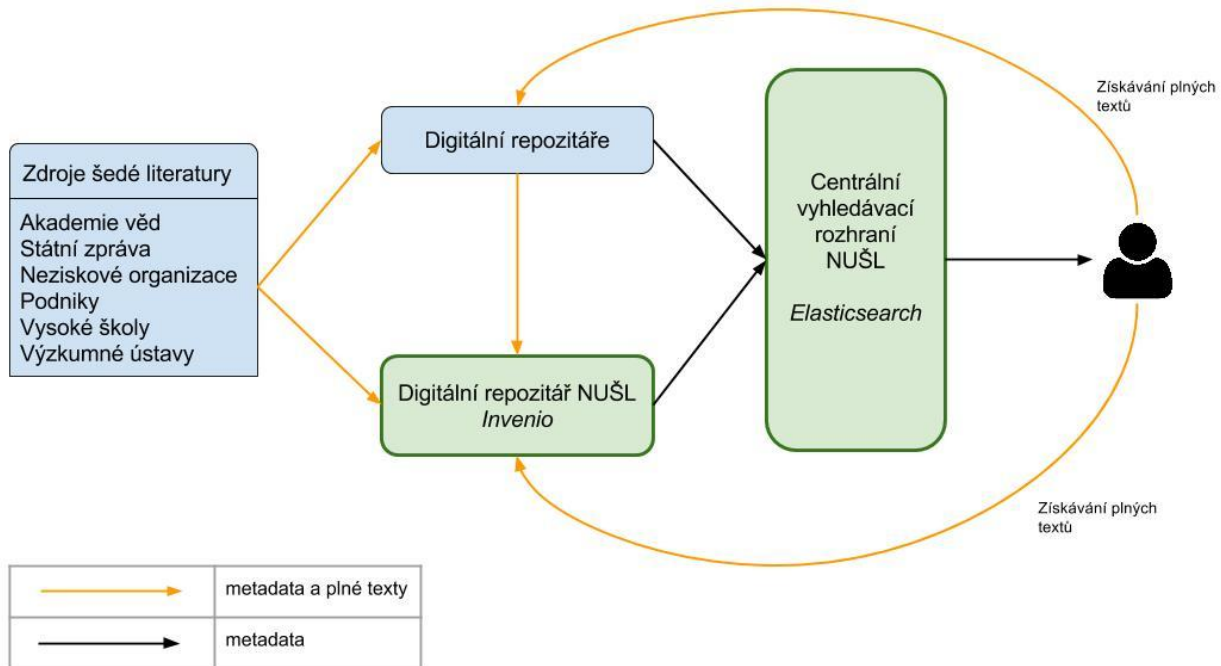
Zdroje šedé literatury

Akademie věd
Státní zpráva
Neziskové organizace
Podniky
Vysoké školy
Výzkumné ústavy

Digitální repozitáře

Digitální repozitář NUŠL
*Invenio*

Centrální vyhledávací rozhraní NUŠL

*Elasticsearch*

Získávání plných textů

Získávání plných textů

| | |
|---|---|
| | metadata a plné texty |
| | metadata |